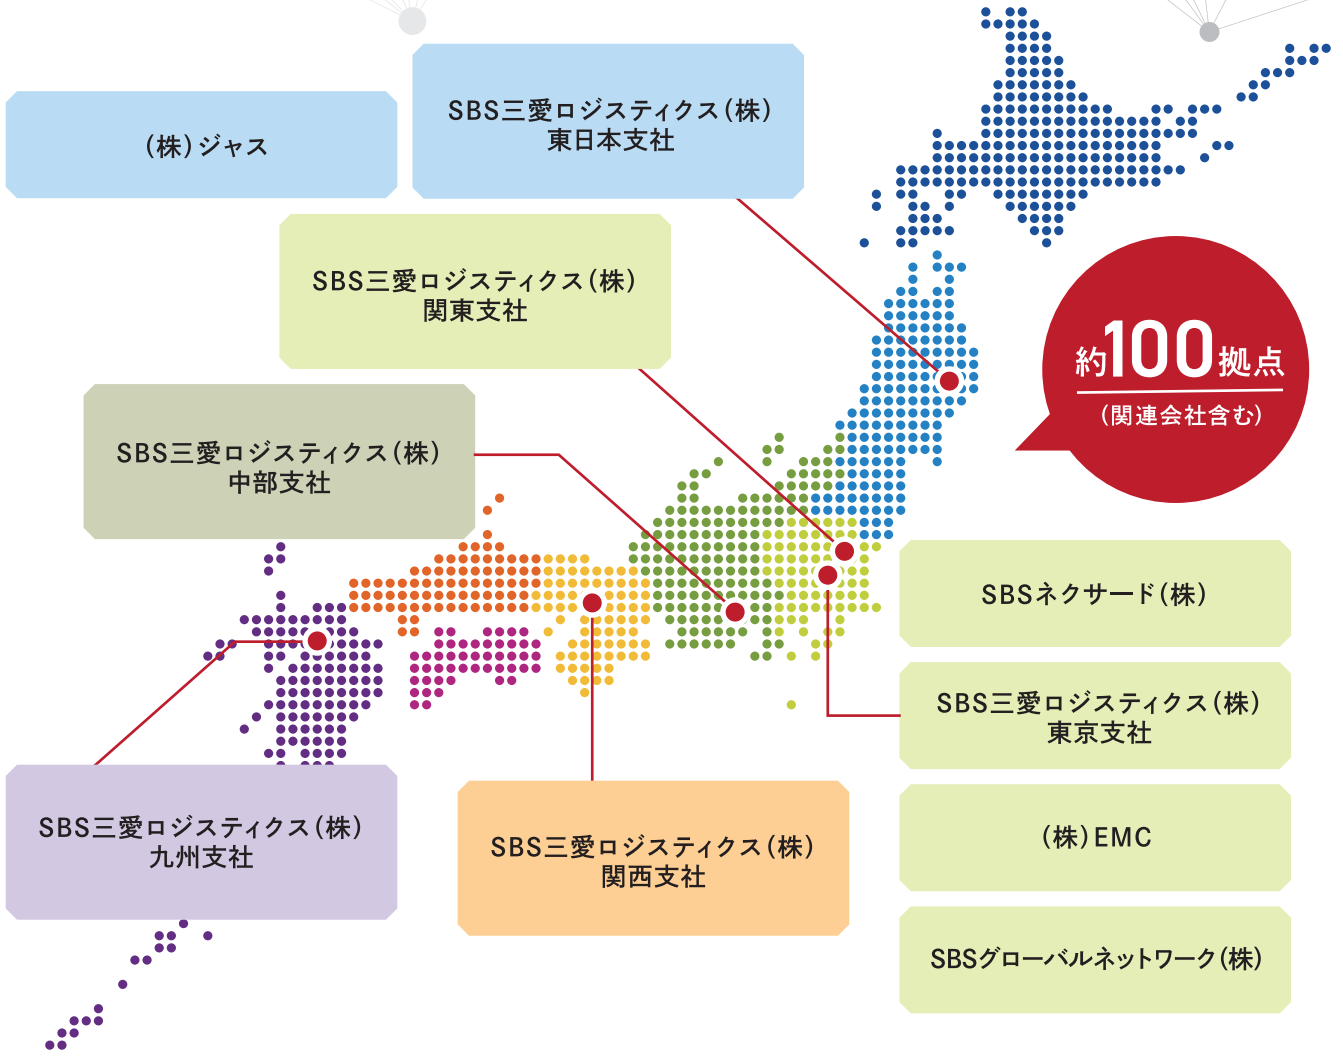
(株)ジャス

SBS三愛ロジスティクス(株)
東日本支社

SBS三愛ロジスティクス(株)
関東支社

約100拠点
(関連会社含む)

SBS三愛ロジスティクス(株)
中部支社

SBSネクサード(株)

SBS三愛ロジスティクス(株)
東京支社

(株)EMC

SBSグローバルネットワーク(株)

SBS三愛ロジスティクス(株)
九州支社

SBS三愛ロジスティクス(株)
関西支社